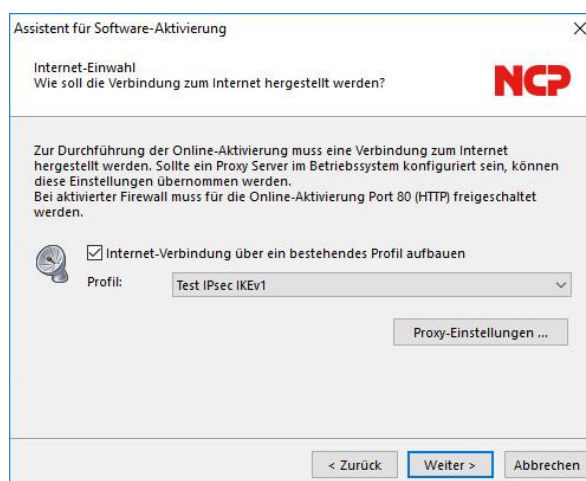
Assistent für Software-Aktivierung

Internet-Einwahl
Wie soll die Verbindung zum Internet hergestellt werden?

NCP

Zur Durchführung der Online-Aktivierung muss eine Verbindung zum Internet hergestellt werden. Sollte ein Proxy Server im Betriebssystem konfiguriert sein, können diese Einstellungen übernommen werden.
Bei aktivierter Firewall muss für die Online-Aktivierung Port 80 (HTTP) freigeschaltet werden.

Internet-Verbindung über ein bestehendes Profil aufbauen

Profil: Test IPsec IKEv1

Proxy-Einstellungen ...

< Zurück
Weiter >
Abbrechen